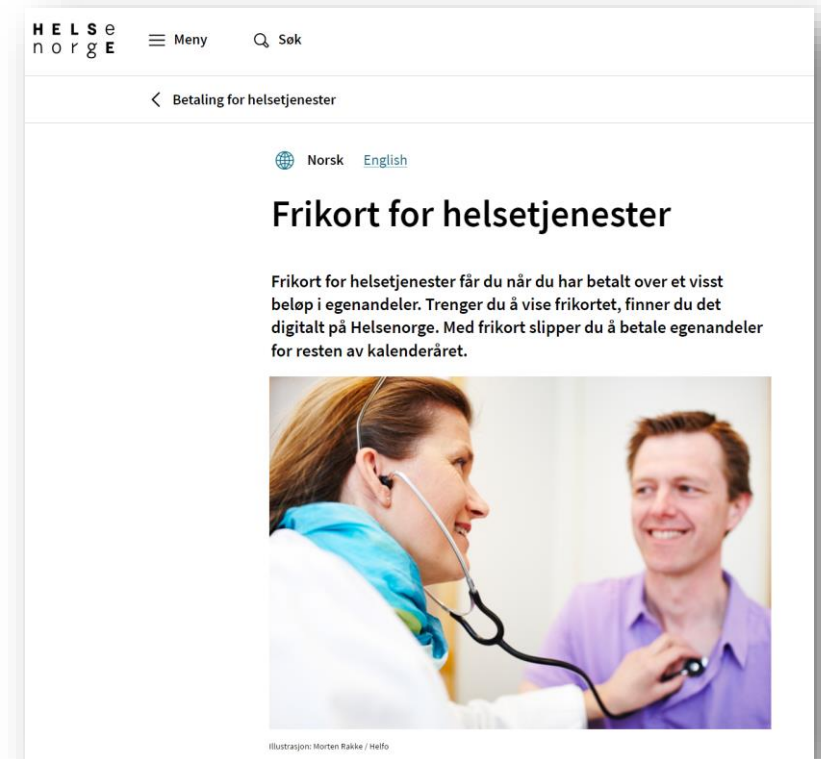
HELSe
norgE

Meny

Søk

Betaling for helsetjenester

Norsk English

Frikort for helsetjenester

Frikort for helsetjenester får du når du har betalt over et visst beløp i egenandeler. Trenger du å vise frikortet, finner du det digitalt på Helsenorge. Med frikort slipper du å betale egenandeler for resten av kalenderåret.

Illustrasjon: Morten Rakke / Helfo